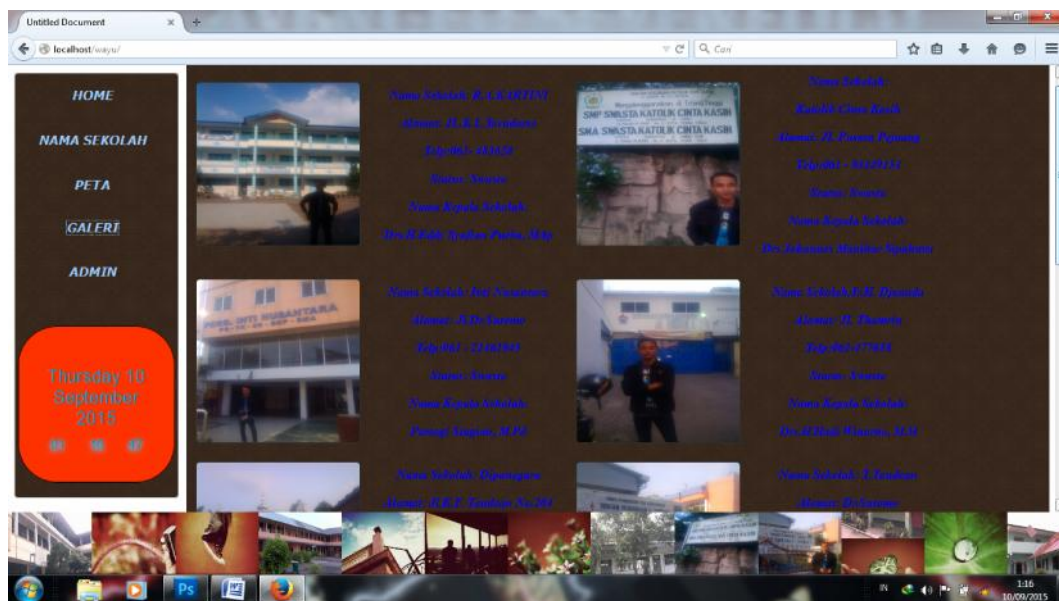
Untitled Document

localhost/wayu/

Cari

HOME

NAMA SEKOLAH

PETA

GALERI

ADMIN

Thursday 10 September 2015

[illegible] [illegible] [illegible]

Nama Sekolah: R.A.KARTINI

Alamat: Jl. R.A. Kartini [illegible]

Telp:061- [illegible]

Status: Swasta

Nama Kepala Sekolah:

Drs.H.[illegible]

SMP SWASTA KATOLIK CINTA KASIH

SMA SWASTA KATOLIK CINTA KASIH

Nama Sekolah: Katolik Cinta Kasih

Alamat: Jl. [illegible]

Telp:061 - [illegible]

Status: Swasta

Nama Kepala Sekolah:

Drs.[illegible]

PERG. INTI NUSANTARA

Nama Sekolah: Inti Nusantara

Alamat: Jl.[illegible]

Telp:061 - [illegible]

Status: Swasta

Nama Kepala Sekolah:

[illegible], S.Pd

Nama Sekolah:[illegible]

Alamat: Jl. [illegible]

Telp:061-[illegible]

Status: Swasta

Nama Kepala Sekolah:

Drs.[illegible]

Nama Sekolah: Dipanegara

Alamat: Jl.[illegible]

Nama Sekolah: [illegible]

Alamat: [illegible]

Ps

IN 1:16 10/09/2015